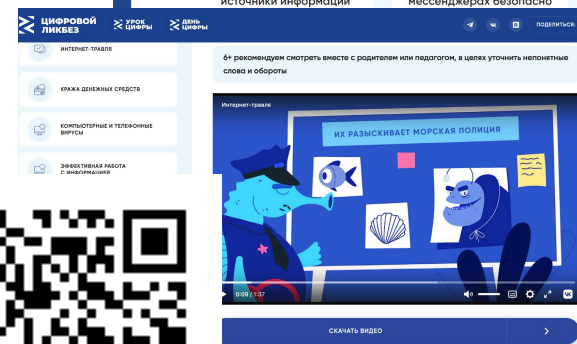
источники информации

мессенджерах безопасно

ЦИФРОВОЙ ЛИКБЕЗ

УРОК ЦИФРЫ

ДЕНЬ ЦИФРЫ

ПОДЕЛИТЬСЯ

ИНТЕРНЕТ-ТРАВЛЯ

КРАЖА ДЕНЕЖНЫХ СРЕДСТВ

КОМПЬЮТЕРНЫЕ И ТЕЛЕФОННЫЕ ВИРУСЫ

ЭФФЕКТИВНАЯ РАБОТА С ИНФОРМАЦИЕЙ

6+ рекомендуем смотреть вместе с родителем или педагогом, в целях уточнить непонятные слова и обороты

Интернет-травля

ИХ РАЗЫСКИВАЕТ МОРСКАЯ ПОЛИЦИЯ

0:09 / 1:37

СКАЧАТЬ ВИДЕО